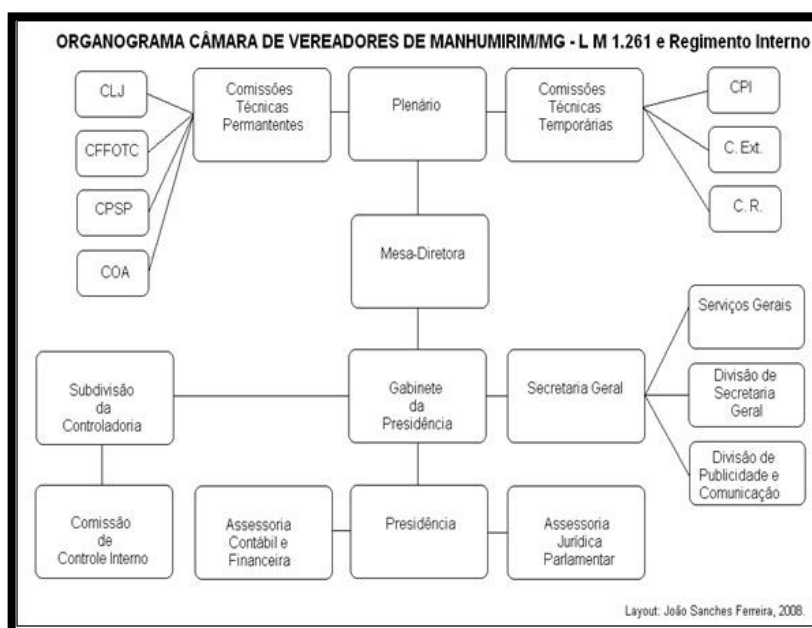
ORGANOGRAMA CÂMARA DE VEREADORES DE MANHUMIRIM/MG - L M 1.261 e Regimento Interno

CLJ

CFFOTC

CPSP

COA

Comissões Técnicas Permantentes

Plenário

Comissões Técnicas Temporárias

CPI

C. Ext.

C. R.

Mesa-Diretora

Serviços Gerais

Subdivisão da Controladoria

Gabinete da Presidência

Secretaria Geral

Divisão de Secretaria Geral

Divisão de Publicidade e Comunicação

Comissão de Controle Interno

Assessoria Contábil e Financeira

Presidência

Assessoria Jurídica Parlamentar

Layout: João Sanches Ferreira, 2008.